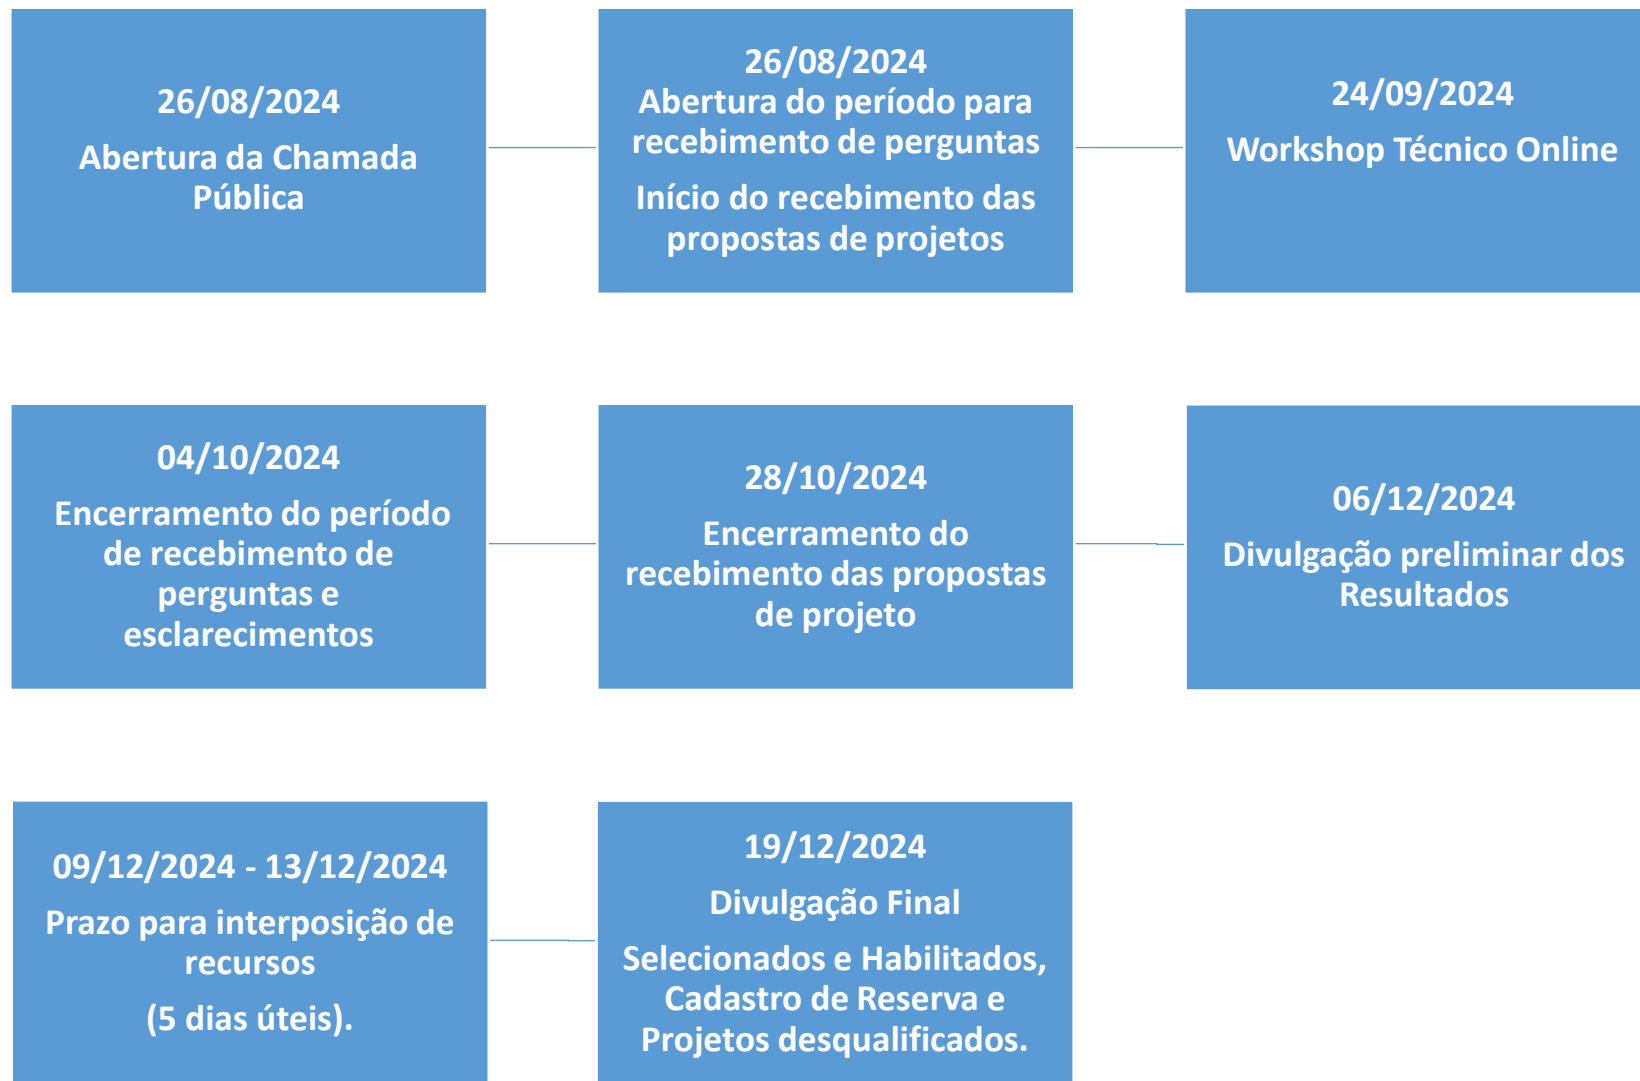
26/08/2024

Abertura da Chamada Pública

26/08/2024

Abertura do período para recebimento de perguntas

Início do recebimento das propostas de projetos

24/09/2024

Workshop Técnico Online

04/10/2024

Encerramento do período de recebimento de perguntas e esclarecimentos

28/10/2024

Encerramento do recebimento das propostas de projeto

06/12/2024

Divulgação preliminar dos Resultados

09/12/2024 - 13/12/2024

Prazo para interposição de recursos

(5 dias úteis).

19/12/2024

Divulgação Final

Selecionados e Habilitados, Cadastro de Reserva e Projetos desqualificados.